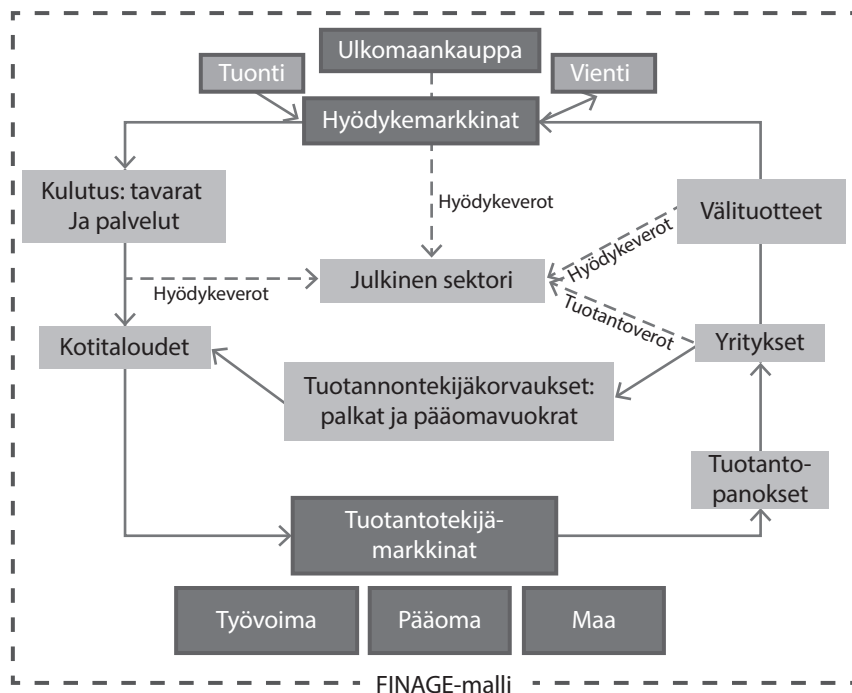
Ulkomaankauppa

Tuonti

Vienti

Hyödykemarkkinat

Kulutus: tavarat Ja palvelut

Hyödykeverot

Välituotteet

Hyödykeverot

Julkinen sektori

Hyödykeverot

Tuotantoverot

Kotitaloudet

Yritykset

Tuotannontekijäkorvaukset: palkat ja pääomavuokrat

Tuotanto-panokset

Tuotantotekijä-markkinat

Työvoima

Pääoma

Maa

FINAGE-malli